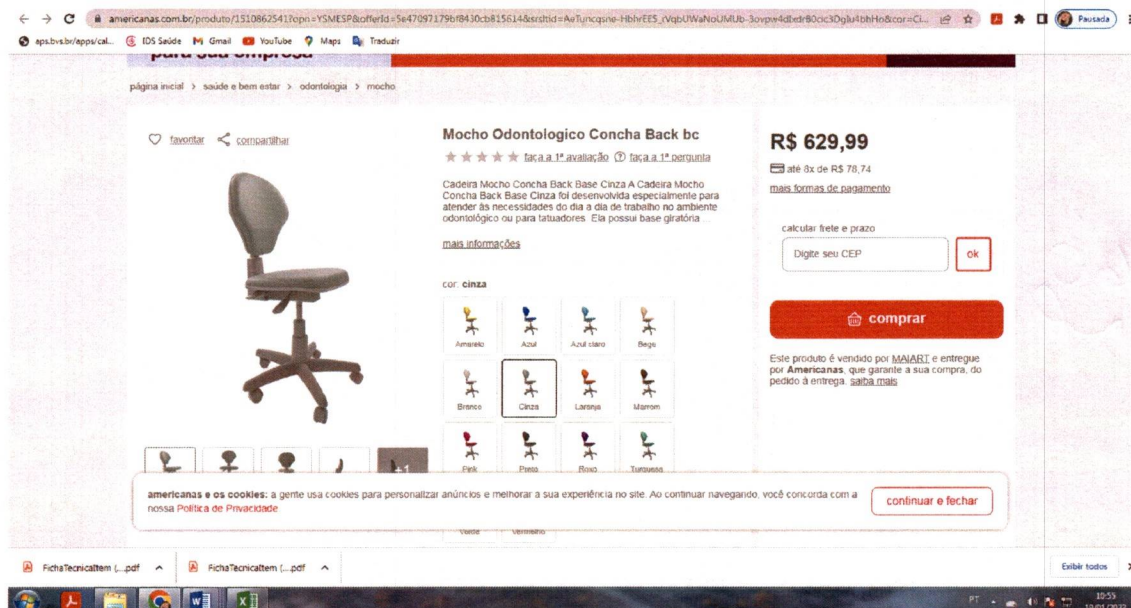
americanas.com.br/produto/1510862541?opn=YSMESP&offerId=5e47097179bf8430cb815614&srsltid=AvTuncqsne-HbhrEE5_rVqbUWaNoUMUb-3ovpw4dIedr80cic3Dglu4bhHo&cor=Ci...

Pausada

aps.bvs.br/apps/cal... IDS Saúde Gmail YouTube Maps Traduzir

para sua empresa

página inicial > saúde e bem estar > odontologia > mocho

favoritar compartilhar

Mocho Odontologico Concha Back bc

faça a 1ª avaliação faça a 1ª pergunta

Cadeira Mocho Concha Back Base Cinza A Cadeira Mocho Concha Back Base Cinza foi desenvolvida especialmente para atender às necessidades do dia a dia de trabalho no ambiente odontológico ou para tatuadores. Ela possui base giratória ...

mais informações

cor: cinza

Amarelo Azul Azul claro Bege

Branco Cinza Laranja Marrom

Pink Preto Roxo Turquesa

Verde Vermelho

R$ 629,99

até 8x de R$ 78,74

mais formas de pagamento

calcular frete e prazo

Digite seu CEP

ok

comprar

Este produto é vendido por MAIART e entregue por Americanas, que garante a sua compra, do pedido à entrega. saiba mais

americanas e os cookies: a gente usa cookies para personalizar anúncios e melhorar a sua experiência no site. Ao continuar navegando, você concorda com a nossa Política de Privacidade

continuar e fechar

FichaTecnicaItem (....pdf

FichaTecnicaItem (....pdf

Exibir todos

PT

10:55